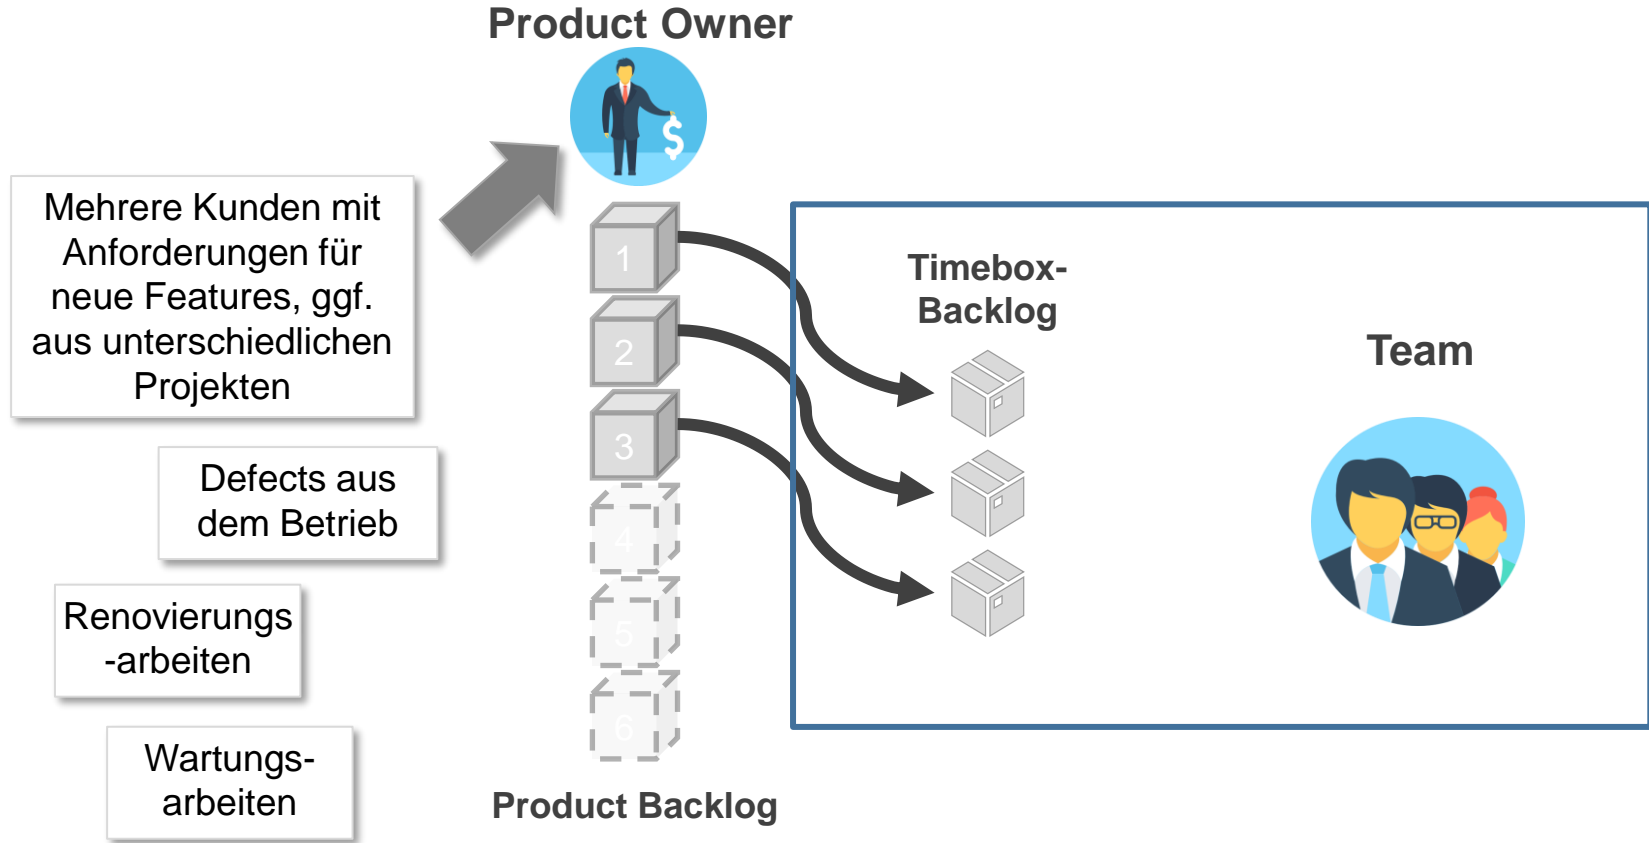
Product Owner

Mehrere Kunden mit Anforderungen für neue Features, ggf. aus unterschiedlichen Projekten

Defects aus dem Betrieb

Renovierungs -arbeiten

Wartungs- arbeiten

1
2
3
4
5
6

Product Backlog

Timebox- Backlog

Team